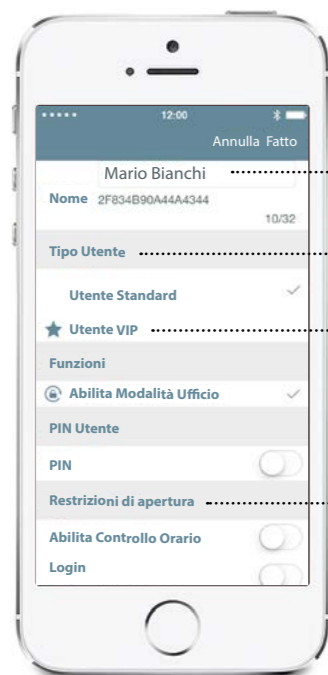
••••• 12:00

Annulla Fatto

Mario Bianchi

Nome 2F834B90A44A4344

10/32

Tipo Utente

Utente Standard

Utente VIP

Funzioni

Abilita Modalità Ufficio

PIN Utente

PIN

Restrizioni di apertura

Abilita Controllo Orario

Login